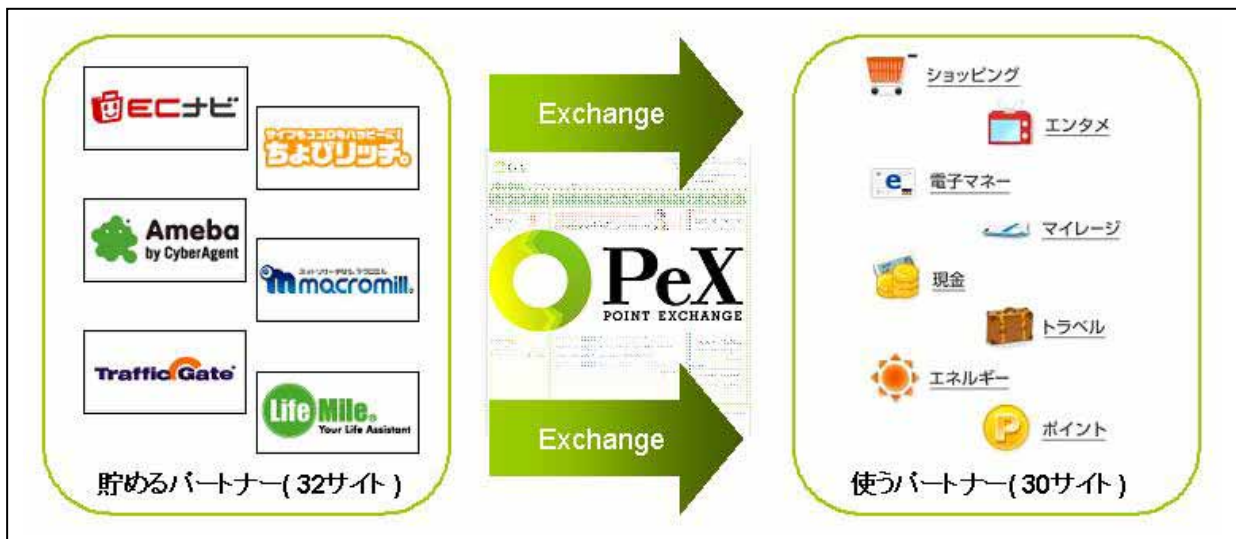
ECナビ

サイフもココロもハッピーに!
ちょびリッチ

Ameba
by CyberAgent

macromill

Traffic Gate

Life Mile
Your Life Assistant

貯めるパートナー(32サイト)

Exchange

PeX
POINT EXCHANGE

Exchange

ショッピング

エンタメ

電子マネー

マイレージ

現金

トラベル

エネルギー

ポイント

使うパートナー(30サイト)